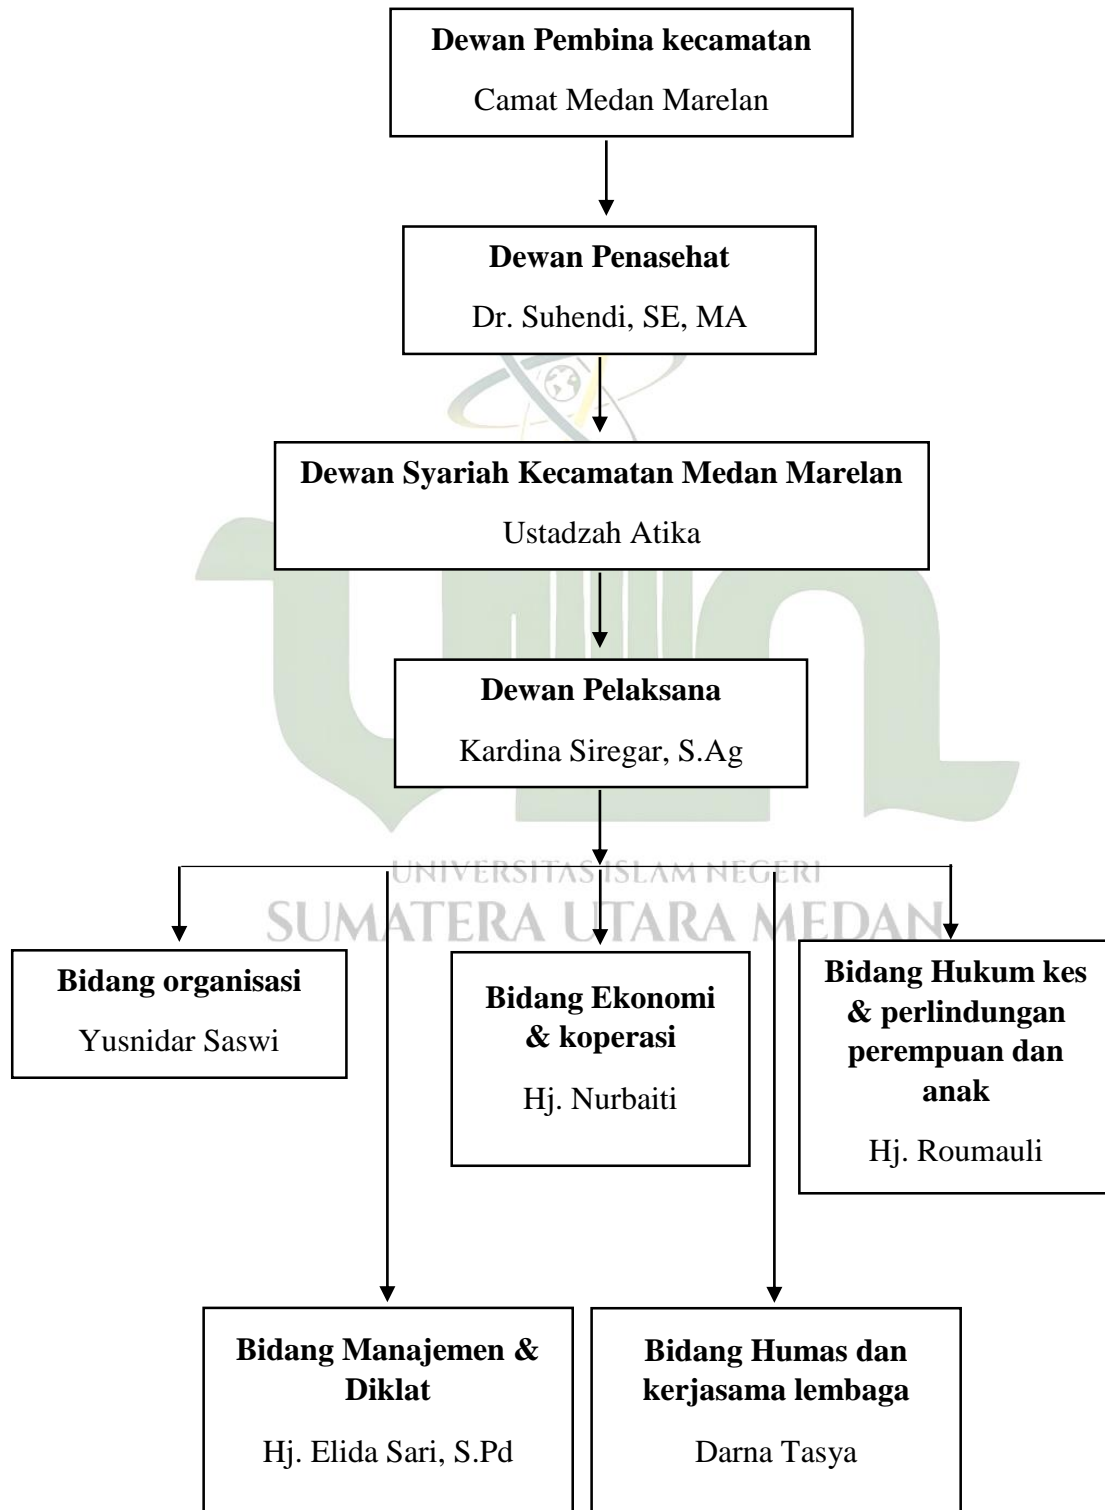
**Dewan Pembina kecamatan**

Camat Medan Marelan

**Dewan Penasehat**

Dr. Suhendi, SE, MA

**Dewan Syariah Kecamatan Medan Marelan**

Ustadzah Atika

**Dewan Pelaksana**

Kardina Siregar, S.Ag

UNIVERSITAS ISLAM NEGERI
SUMATERA UTARA MEDAN

**Bidang organisasi**

Yusnidar Saswi

**Bidang Ekonomi & koperasi**

Hj. Nurbaiti

**Bidang Hukum kes & perlindungan perempuan dan anak**

Hj. Roumauli

**Bidang Manajemen & Diklat**

Hj. Elida Sari, S.Pd

**Bidang Humas dan kerjasama lembaga**

Darna Tasya